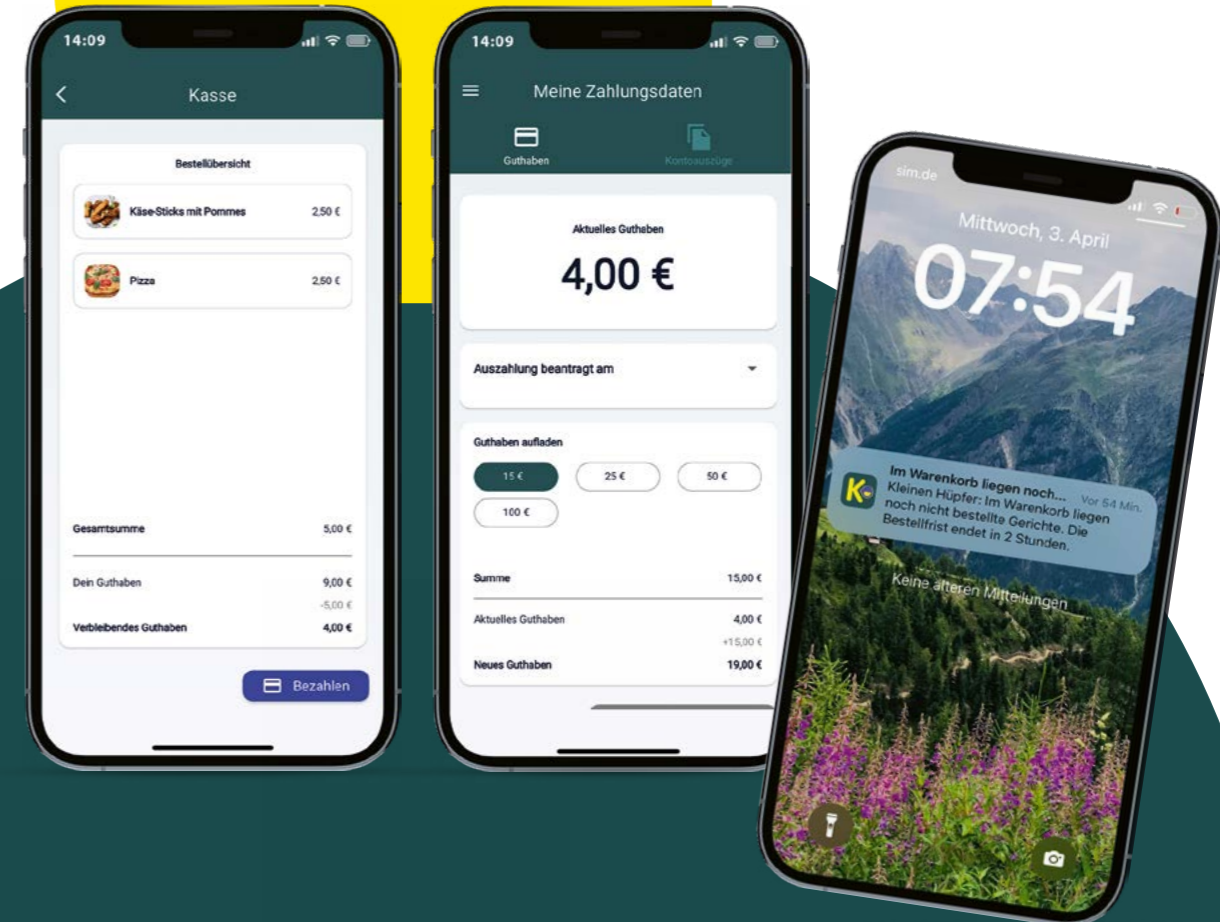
14:09

Kasse

Bestellübersicht

Käse-Sticks mit Pommes 2,50 €

Pizza 2,50 €

Gesamtsumme 5,00 €

Dein Guthaben 9,00 €
-5,00 €
Verbleibendes Guthaben 4,00 €

Bezahlen

14:09

Meine Zahlungsdaten

Guthaben

Kontoauszüge

Aktuelles Guthaben

4,00 €

Auszahlung beantragt am

Guthaben aufladen

15 €

25 €

50 €

100 €

Summe 15,00 €

Aktuelles Guthaben 4,00 €
+15,00 €
Neues Guthaben 19,00 €

sim.de

Mittwoch, 3. April

07:54

Im Warenkorb liegen noch... Vor 54 Min.
Kleinen Hüpfer: Im Warenkorb liegen noch nicht bestellte Gerichte. Die Bestellfrist endet in 2 Stunden.

Keine älteren Mitteilungen